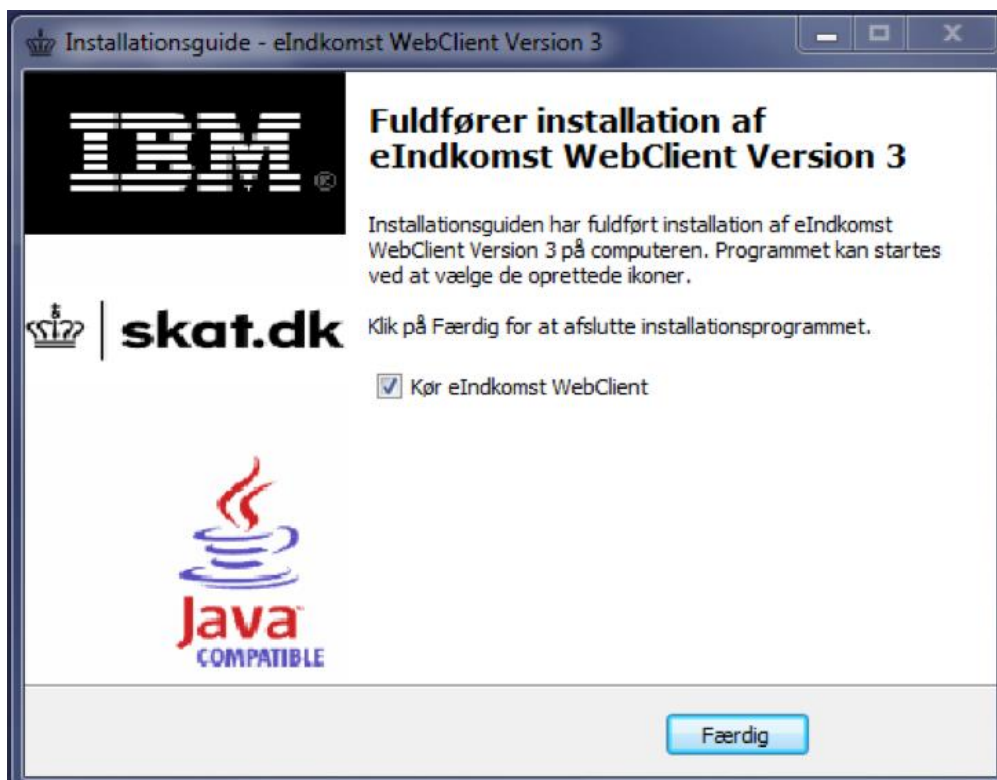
Installationsguide - eIndkomst WebClient Version 3

IBM®

skat.dk

Java™
COMPATIBLE

Fuldfører installation af eIndkomst WebClient Version 3

Installationsguiden har fuldført installation af eIndkomst WebClient Version 3 på computeren. Programmet kan startes ved at vælge de oprettede ikoner.

Klik på Færdig for at afslutte installationsprogrammet.

Kør eIndkomst WebClient

Færdig